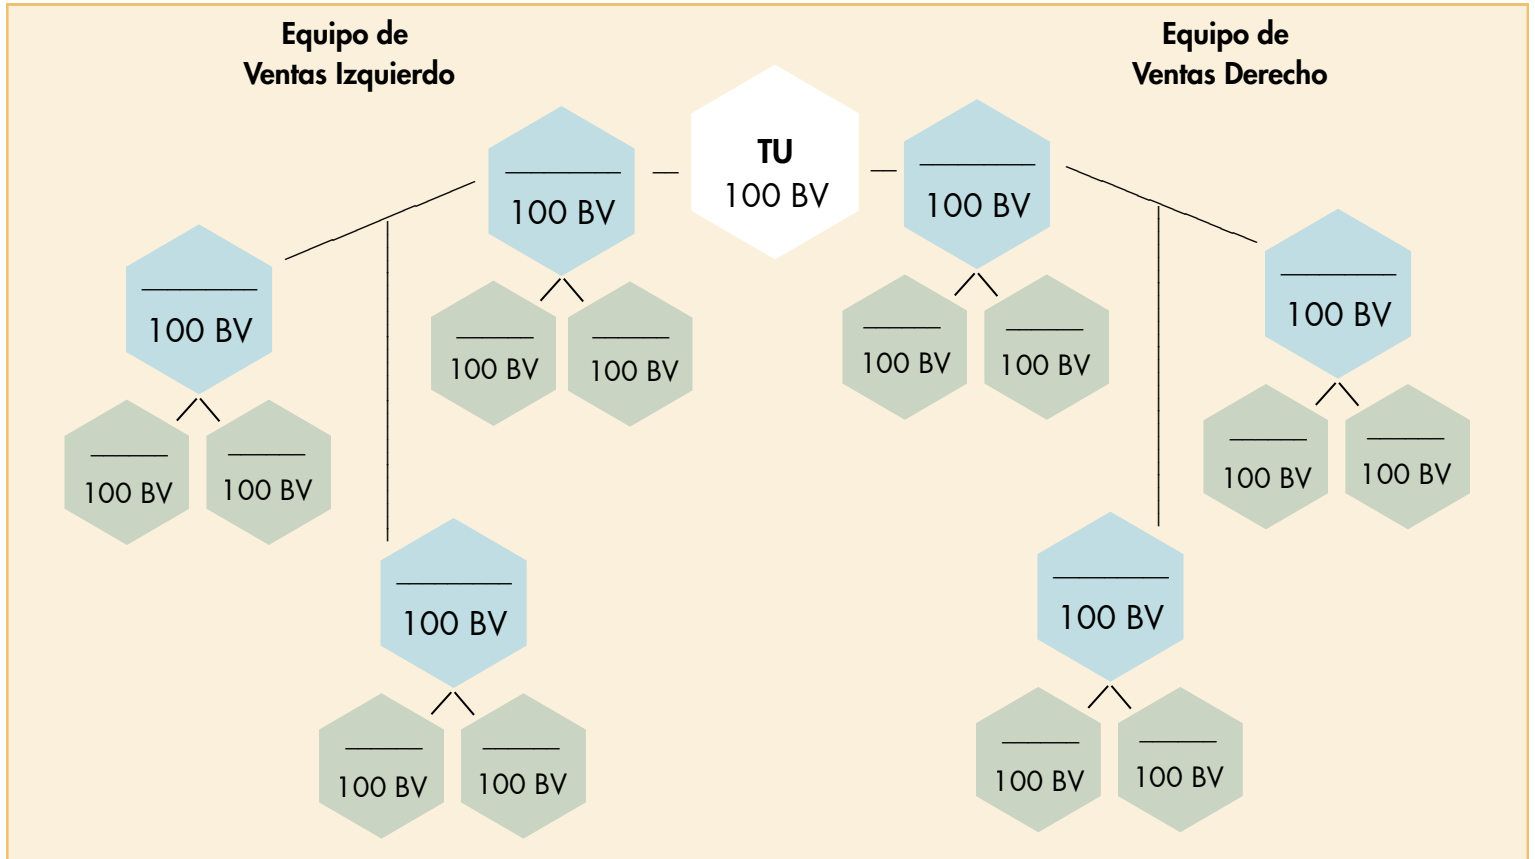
Equipo de Ventas Izquierdo

Equipo de Ventas Derecho

TU
100 BV

______
100 BV

______
100 BV

______
100 BV

______
100 BV

______
100 BV

______
100 BV

______
100 BV

______
100 BV

______
100 BV

______
100 BV

______
100 BV

______
100 BV

______
100 BV

______
100 BV

______
100 BV

______
100 BV

______
100 BV

______
100 BV

______
100 BV

______
100 BV

______
100 BV